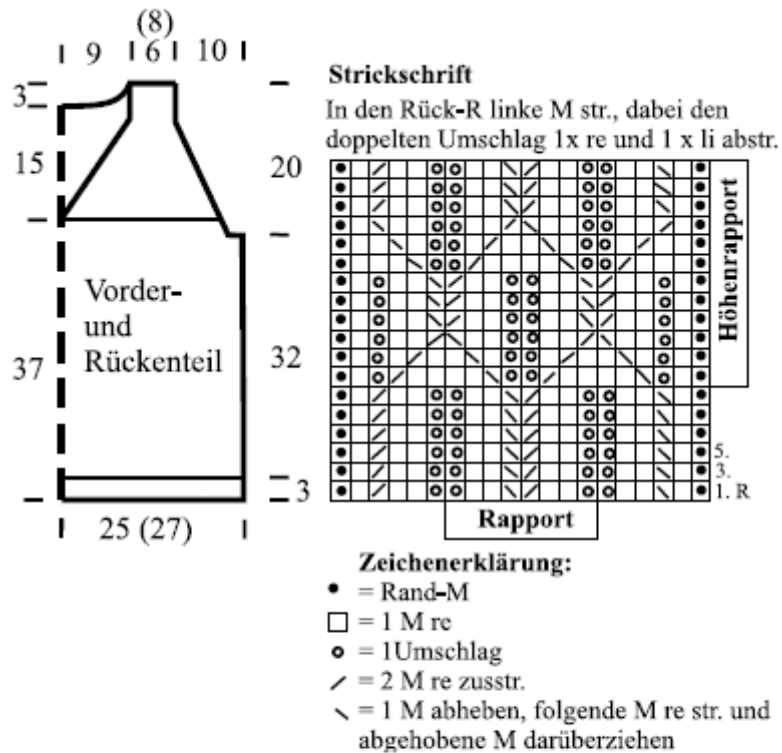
(8)
9 6 10

3
15
37
20
32
3

Vorder- und Rückenteil

25 (27)

Strickschrift
In den Rück-R linke M str., dabei den doppelten Umschlag 1x re und 1 x li abstr.

Höhenrapport

5.
3.
1. R

Rapport

Zeichenerklärung:
• = Rand-M
□ = 1 M re
o = 1Umschlag
/ = 2 M re zusstr.
\ = 1 M abheben, folgende M re str. und abgehobene M darüberziehen